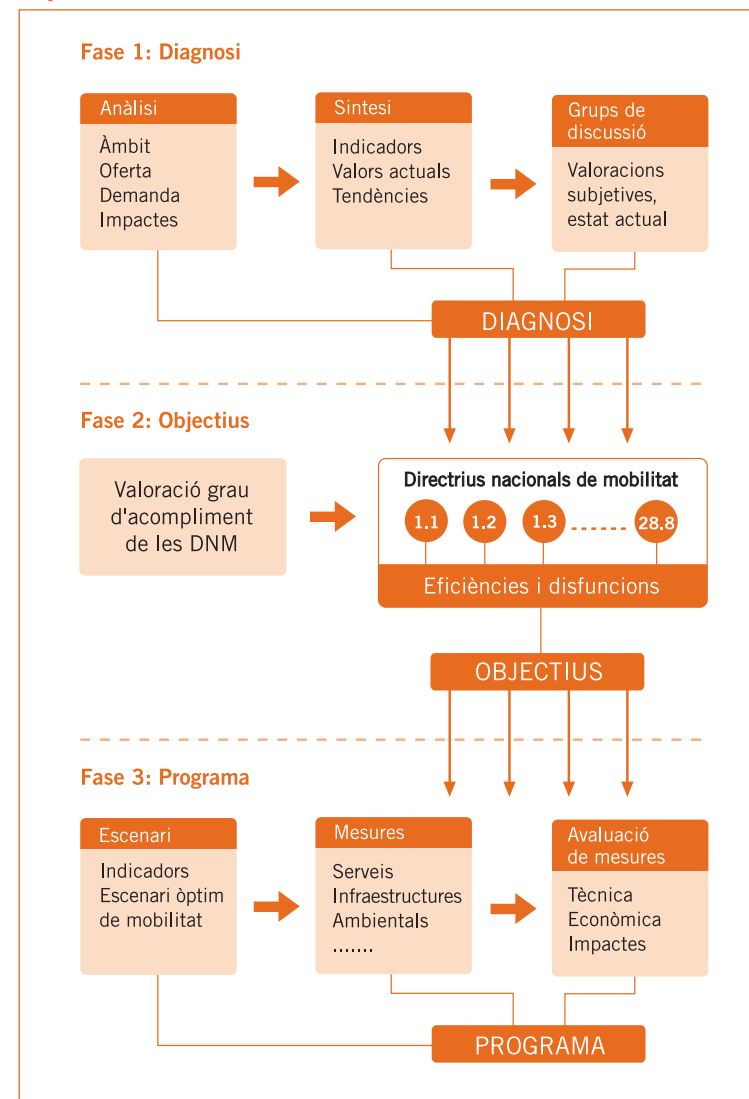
Fase 1: Diagnosi

Anàlisi
Àmbit
Oferta
Demanda
Impactes

Sintesi
Indicadors
Valors actuals
Tendències

Grups de discussió
Valoracions subjetives, estat actual

DIAGNOSI

Fase 2: Objectius

Valoració grau d'acompliment de les DNM

Directrius nacionals de mobilitat
1.1
1.2
1.3
......
28.8
Eficiències i disfuncions

OBJECTIUS

Fase 3: Programa

Escenari
Indicadors
Escenari òptim de mobilitat

Mesures
Serveis
Infraestructures
Ambientals
.......

Avaluació de mesures
Tècnica
Econòmica
Impactes

PROGRAMA